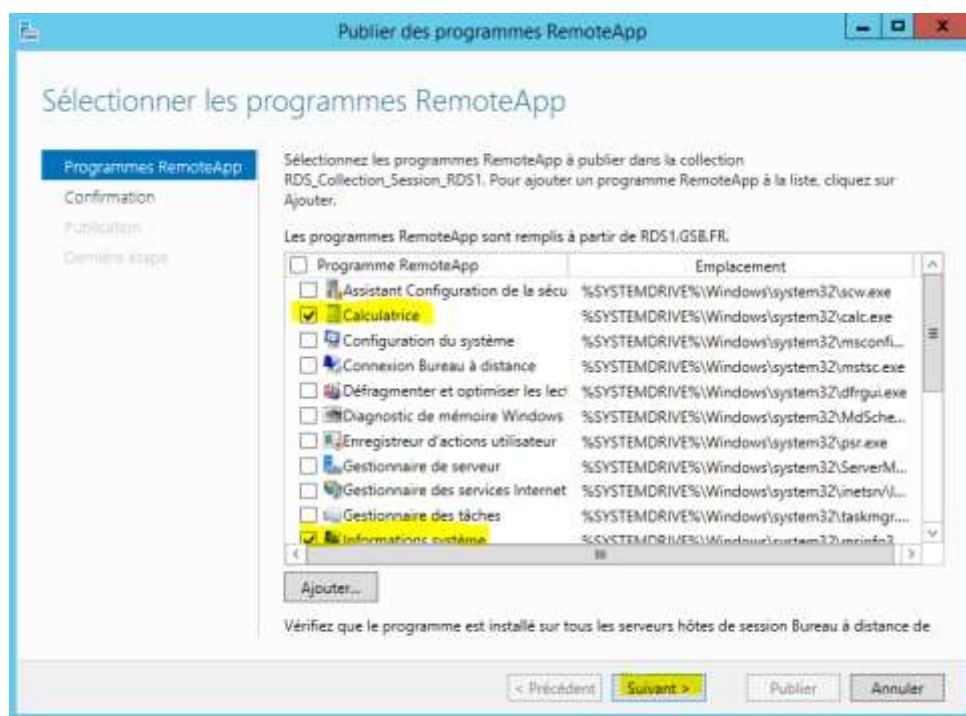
Publier des programmes RemoteApp

Sélectionner les programmes RemoteApp

Programmes RemoteApp
Confirmation
Publication
Dernière étape

Sélectionnez les programmes RemoteApp à publier dans la collection RDS_Collection_Session_RDS1. Pour ajouter un programme RemoteApp à la liste, cliquez sur Ajouter.

Les programmes RemoteApp sont remplis à partir de RDS1.GSB.FR.

| Programme RemoteApp | Emplacement |
|---|---|
| Assistant Configuration de la sécu | %SYSTEMDRIVE%\Windows\system32\scw.exe |
| Calculatrice | %SYSTEMDRIVE%\Windows\system32\calc.exe |
| Configuration du système | %SYSTEMDRIVE%\Windows\system32\msconfi... |
| Connexion Bureau à distance | %SYSTEMDRIVE%\Windows\system32\mstsc.exe |
| Défragmenter et optimiser les lect | %SYSTEMDRIVE%\Windows\system32\dfrgui.exe |
| Diagnostic de mémoire Windows | %SYSTEMDRIVE%\Windows\system32\MdSche... |
| Enregistreur d'actions utilisateur | %SYSTEMDRIVE%\Windows\system32\psr.exe |
| Gestionnaire de serveur | %SYSTEMDRIVE%\Windows\system32\ServerM... |
| Gestionnaire des services Internet | %SYSTEMDRIVE%\Windows\system32\inetsrv\I... |
| Gestionnaire des tâches | %SYSTEMDRIVE%\Windows\system32\taskmgr.... |
| Informations système | %SYSTEMDRIVE%\Windows\system32\msinfo3 |

Ajouter...

Vérifiez que le programme est installé sur tous les serveurs hôtes de session Bureau à distance de

< Précédent Suivant > Publier Annuler